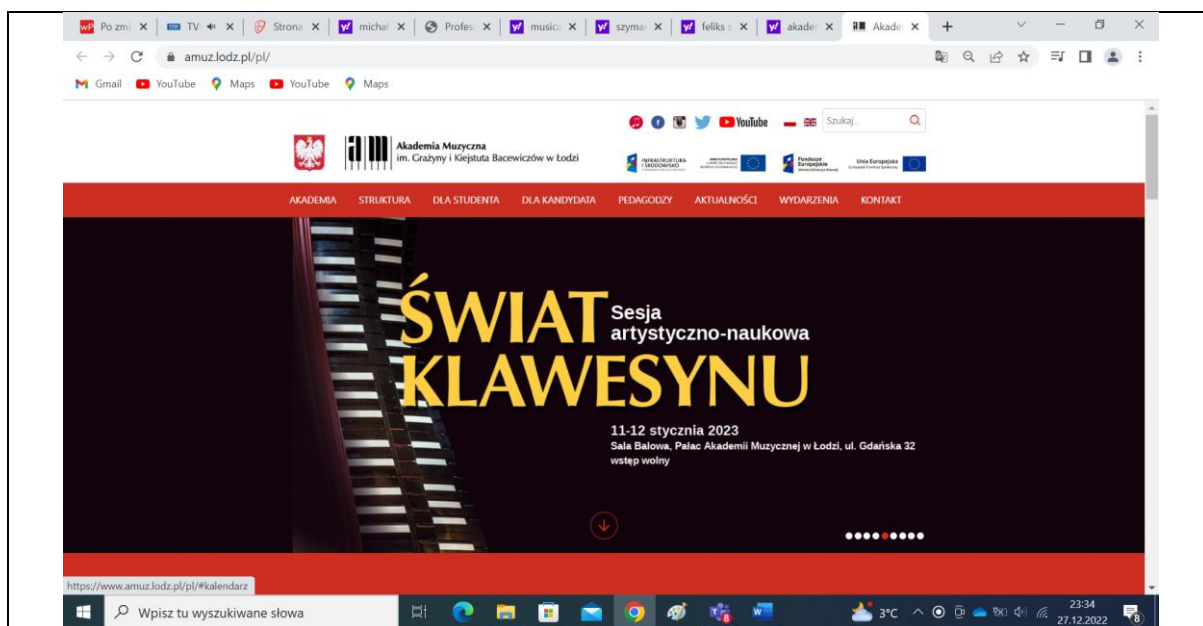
Po zmi × | TV × | Strona × | michał × | Profes × | musica × | szyma × | feliks × | akade × | Akade × +

amuz.lodz.pl/pl/

Gmail YouTube Maps YouTube Maps

Akademia Muzyczna
im. Grażyny i Kiejstuta Bacewiczów w Łodzi

YouTube

Szukaj...

INFRASTRUKTURA I ŚRODOWISKO

Fundusze Europejskie

Unia Europejska

AKADEMIA STRUKTURA DLA STUDENTA DLA KANDYDATA PEDAGODZY AKTUALNOŚCI WYDARZENIA KONTAKT

ŚWIAT KLAWESYNU

Sesja artystyczno-naukowa

11-12 stycznia 2023
Sala Balowa, Pałac Akademii Muzycznej w Łodzi, ul. Gdańska 32
wstęp wolny

https://www.amuz.lodz.pl/pl/#kalendarz

Wpisz tu wyszukiwane słowa

3°C

23:34
27.12.2022

8